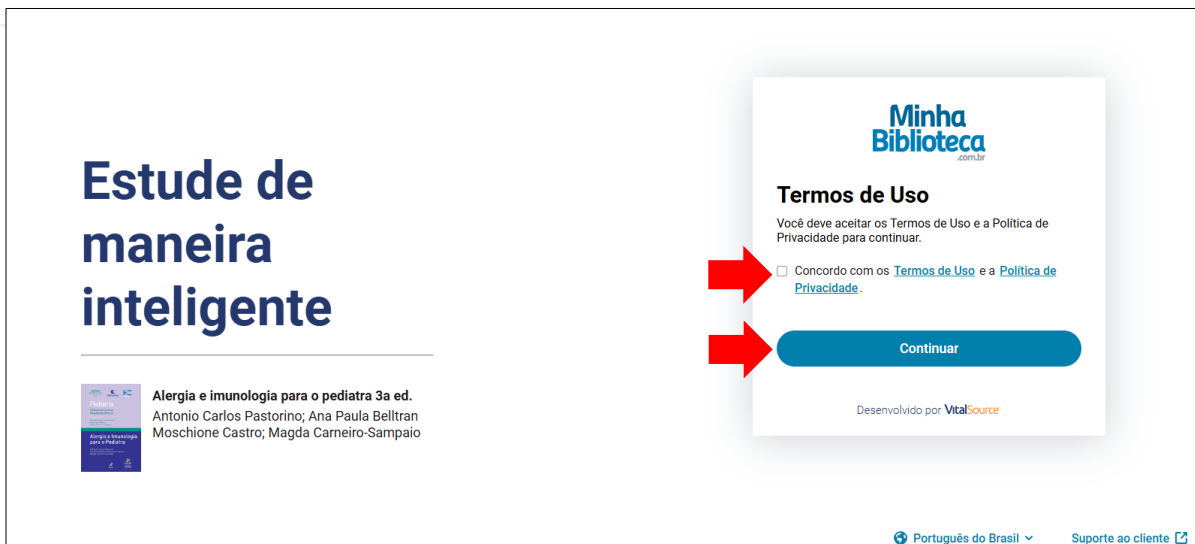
Estude de maneira inteligente

Alergia e imunologia para o pediatra 3a ed.
Antonio Carlos Pastorino; Ana Paula Belltran Moschione Castro; Magda Carneiro-Sampaio

Minha Biblioteca .com.br

Termos de Uso

Você deve aceitar os Termos de Uso e a Política de Privacidade para continuar.

Concordo com os Termos de Uso e a Política de Privacidade.

Continuar

Desenvolvido por VitalSource

Português do Brasil

Suporte ao cliente